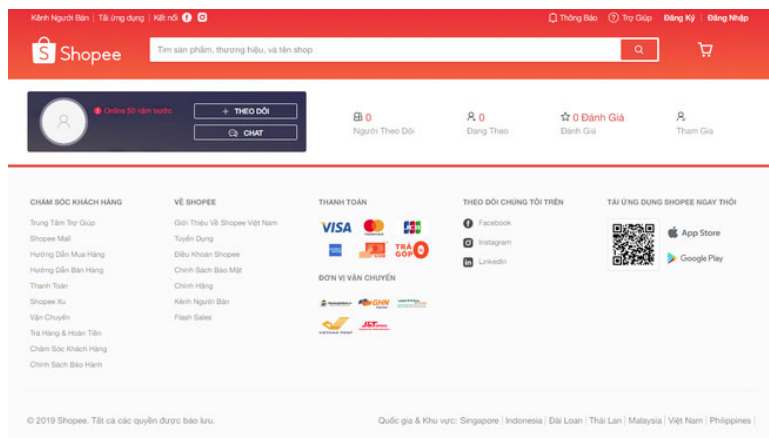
Kênh Người Bán | Tải ứng dụng | Kết nối

Thông Báo | Trợ Giúp | Đăng Ký | Đăng Nhập

Shopee

Tìm sản phẩm, thương hiệu, và tên shop

Online 50 năm trước

+ THEO DÕI

CHAT

0
Người Theo Dõi

0
Đang Theo

0 Đánh Giá
Đánh Giá

Tham Gia

CHĂM SÓC KHÁCH HÀNG

Trung Tâm Trợ Giúp
Shopee Mall
Hướng Dẫn Mua Hàng
Hướng Dẫn Bán Hàng
Thanh Toán
Shopee Xu
Vận Chuyển
Trả Hàng & Hoàn Tiền
Chăm Sóc Khách Hàng
Chính Sách Bảo Hành

VỀ SHOPEE

Giới Thiệu Về Shopee Việt Nam
Tuyển Dụng
Điều Khoản Shopee
Chính Sách Bảo Mật
Chính Hãng
Kênh Người Bán
Flash Sales

THANH TOÁN

VISA
JCB
TRẢ GÓP 0%

ĐƠN VỊ VẬN CHUYỂN

GHN
J&T

THEO DÕI CHÚNG TÔI TRÊN

Facebook
Instagram
LinkedIn

TẢI ỨNG DỤNG SHOPEE NGAY THÔI

App Store
Google Play

© 2019 Shopee. Tất cả các quyền được bảo lưu.

Quốc gia & Khu vực: Singapore | Indonesia | Đài Loan | Thái Lan | Malaysia | Việt Nam | Philippines